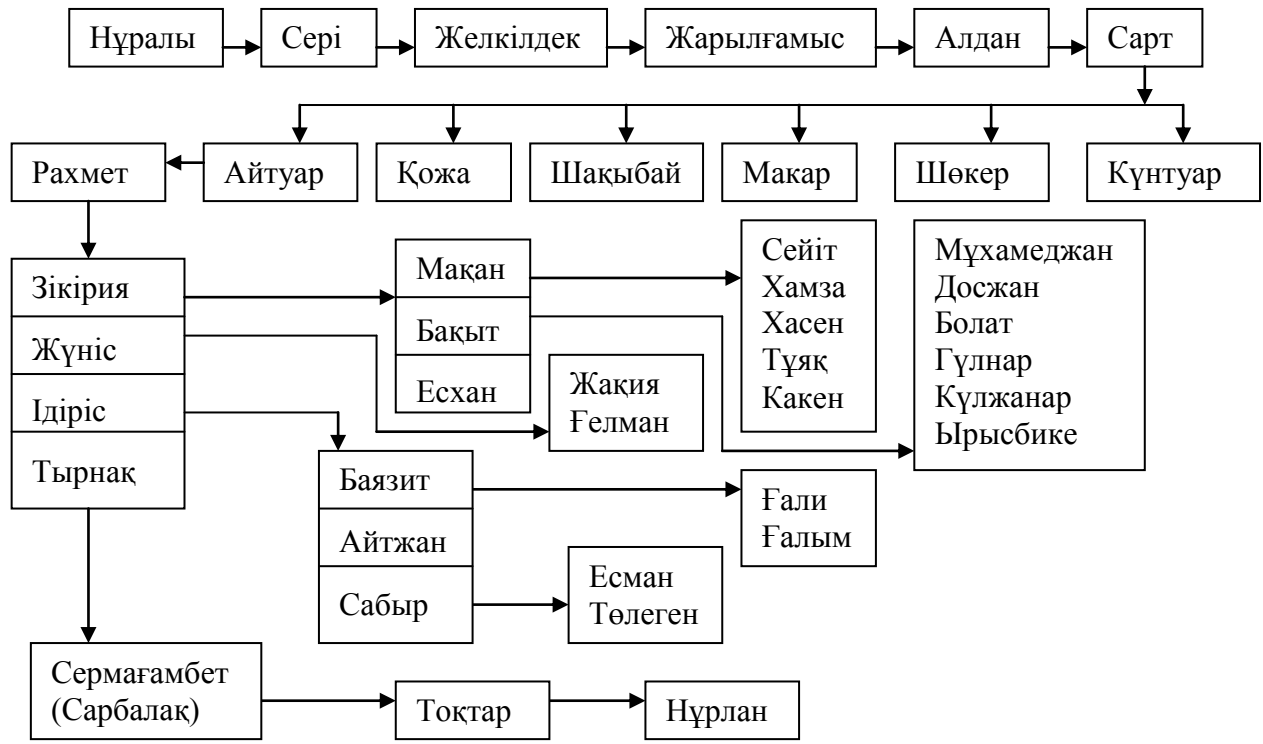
Нұралы
Сері
Желкілдек
Жарылғамыс
Алдан
Сарт

Рахмет
Айтуар
Қожа
Шақыбай
Макар
Шөкер
Күнтуар

Зікірия
Жүніс
Ідіріс
Тырнақ

Мақан
Бақыт
Есхан

Сейіт
Хамза
Хасен
Тұяқ
Какен

Мұхамеджан
Досжан
Болат
Гүлнар
Күлжанар
Ырысбике

Жақия
Ғелман

Баязит
Айтжан
Сабыр

Ғали
Ғалым

Есман
Төлеген

Сермағамбет (Сарбалақ)
Тоқтар
Нұрлан